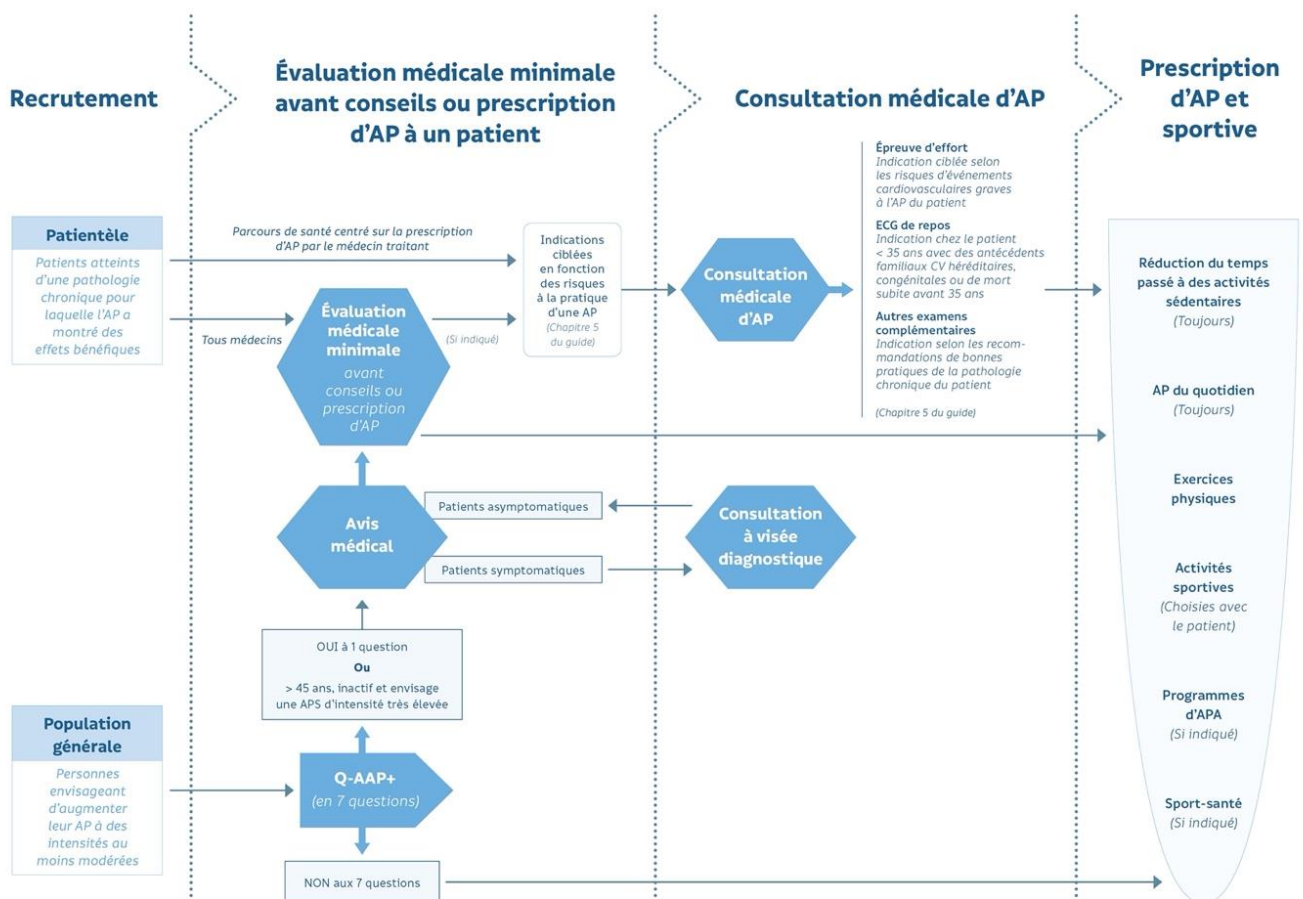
Recrutement

Évaluation médicale minimale avant conseils ou prescription d'AP à un patient

Consultation médicale d'AP

Prescription d'AP et sportive

Patientèle

Patients atteints d'une pathologie chronique pour laquelle l'AP a montré des effets bénéfiques

Parcours de santé centré sur la prescription d'AP par le médecin traitant

Tous médecins

Évaluation médicale minimale avant conseils ou prescription d'AP

(Si indiqué)

Indications ciblées en fonction des risques à la pratique d'une AP (Chapitre 5 du guide)

Consultation médicale d'AP

Épreuve d'effort
Indication ciblée selon les risques d'événements cardiovasculaires graves à l'AP du patient

ECG de repos
Indication chez le patient < 35 ans avec des antécédents familiaux CV héréditaires, congénitales ou de mort subite avant 35 ans

Autres examens complémentaires
Indication selon les recommandations de bonnes pratiques de la pathologie chronique du patient

(Chapitre 5 du guide)

Réduction du temps passé à des activités sédentaires (Toujours)

AP du quotidien (Toujours)

Exercices physiques

Activités sportives (Choisies avec le patient)

Programmes d'APA (Si indiqué)

Sport-santé (Si indiqué)

Patients asymptomatiques

Avis médical

Consultation à visée diagnostique

Patients symptomatiques

OUI à 1 question
Ou
> 45 ans, inactif et envisage une APS d'intensité très élevée

Population générale

Personnes envisageant d'augmenter leur AP à des intensités au moins modérées

Q-AAP+ (en 7 questions)

NON aux 7 questions